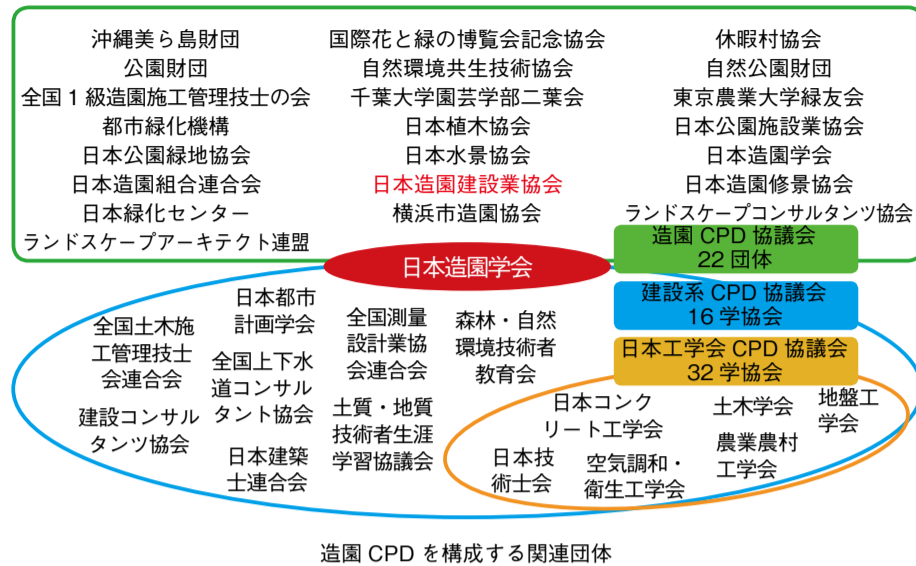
沖縄美ら島財団
公園財団
全国１級造園施工管理技士の会
都市緑化機構
日本公園緑地協会
日本造園組合連合会
日本緑化センター
ランドスケープアーキテクト連盟

国際花と緑の博覧会記念協会
自然環境共生技術協会
千葉大学園芸学部二葉会
日本植木協会
日本水景協会
日本造園建設業協会
横浜市造園協会

休暇村協会
自然公園財団
東京農業大学緑友会
日本公園施設業協会
日本造園学会
日本造園修景協会
ランドスケープコンサルタンツ協会

日本造園学会

造園 CPD 協議会
22 団体

建設系 CPD 協議会
16 学協会

日本工学会 CPD 協議会
32 学協会

全国土木施工管理技士会連合会
日本都市計画学会
全国上下水道コンサルタント協会
建設コンサルタンツ協会
日本建築士連合会
全国測量設計業協会連合会
土質・地質技術者生涯学習協議会
森林・自然環境技術者教育会

日本コンクリート工学会
土木学会
地盤工学会
日本技術士会
空気調和・衛生工学会
農業農村工学会

造園 CPD を構成する関連団体